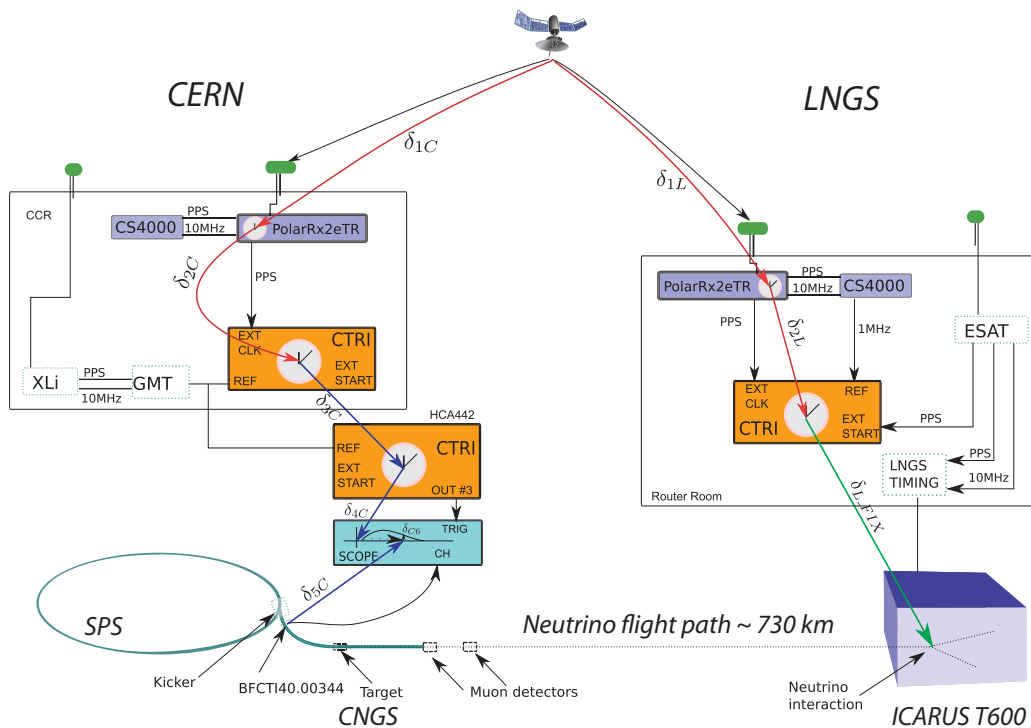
CERN

LNGS

$\delta_{1C}$

$\delta_{1L}$

CCR

PPS
CS4000
10MHz
PolarRx2eTR

$\delta_{2C}$

PPS

EXT CLK
CTRI
REF
EXT START

XLi
PPS
10MHz
GMT

$\delta_{3C}$

HCA442
REF
EXT START
CTRI
OUT #3

$\delta_{4C}$
$\delta_{C6}$
TRIG
SCOPE
CH

$\delta_{5C}$

SPS

Kicker
BFCTI40.00344
Target
Muon detectors

CNGS

Neutrino flight path ~ 730 km

PolarRx2eTR
PPS
10MHz
CS4000

PPS
$\delta_{2L}$
1MHz
ESAT

EXT CLK
CTRI
REF
EXT START
PPS

PPS
LNGS TIMING
10MHz

Router Room

$\delta_{L,F1X}$

Neutrino interaction

ICARUS T600